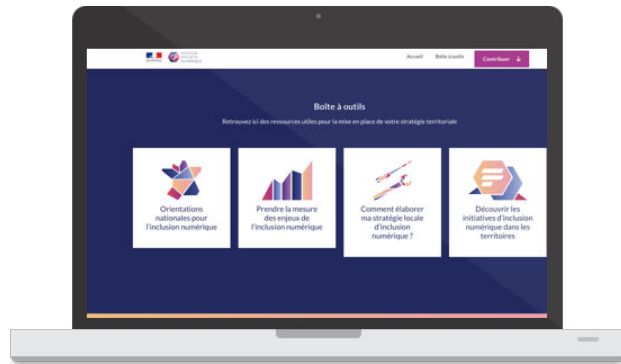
MISSION SOCIÉTÉ NUMÉRIQUE

Accueil Boîte à outils Contribuer

Boîte à outils

Retrouvez ici des ressources utiles pour la mise en place de votre stratégie territoriale

Orientations nationales pour l'inclusion numérique

Prendre la mesure des enjeux de l'inclusion numérique

Comment élaborer ma stratégie locale d'inclusion numérique ?

Découvrir les initiatives d'inclusion numérique dans les territoires